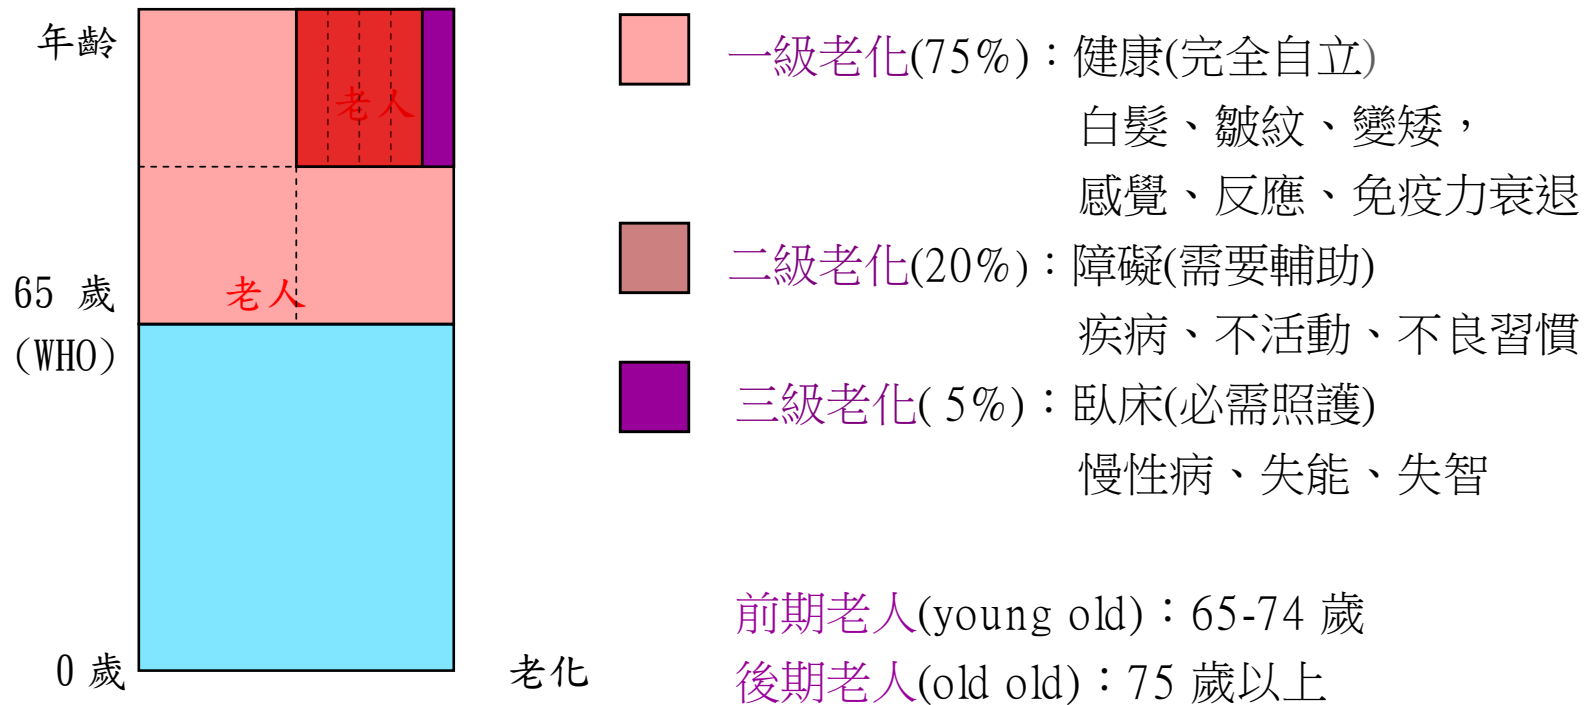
年齡

老人

65 歲
(WHO)

老人

0 歲

老化

一級老化(75%)：健康(完全自立)
白髮、皺紋、變矮，
感覺、反應、免疫力衰退

二級老化(20%)：障礙(需要輔助)
疾病、不活動、不良習慣

三級老化( 5%)：臥床(必需照護)
慢性病、失能、失智

前期老人(young old)：65-74 歲
後期老人(old old)：75 歲以上